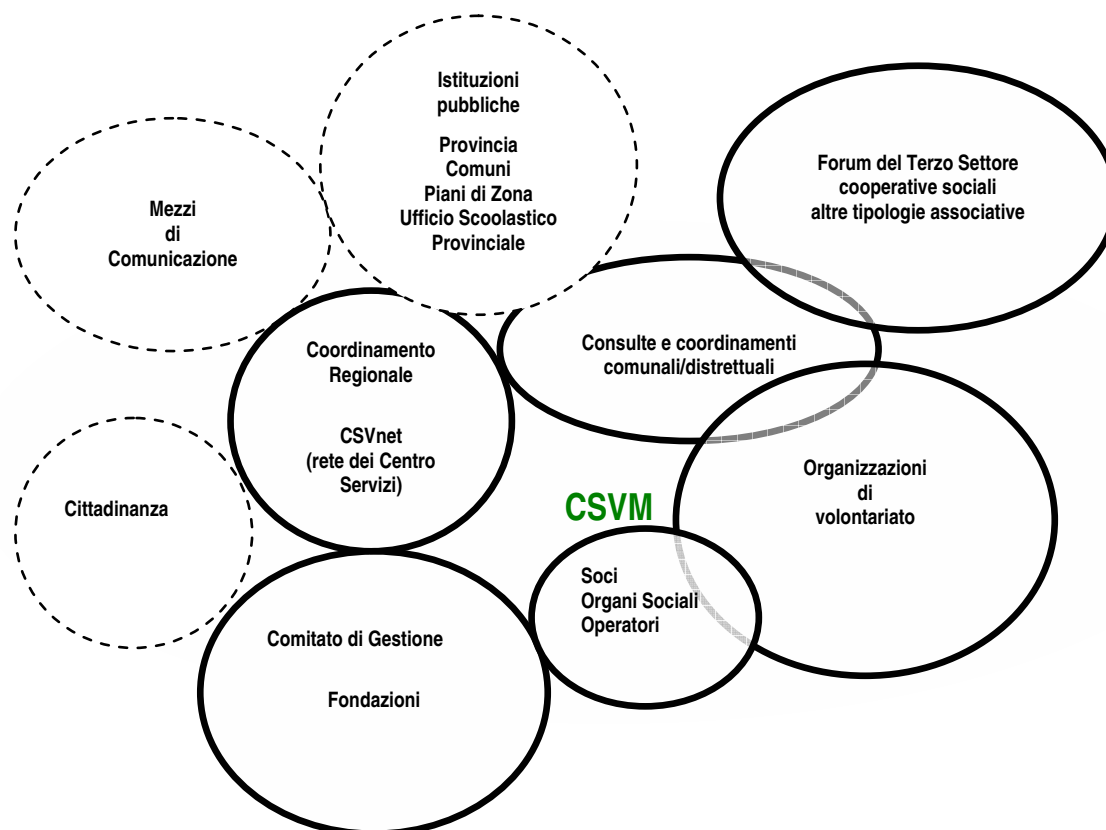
Istituzioni pubbliche

Provincia
Comuni
Piani di Zona
Ufficio Scoolastico Provinciale

Forum del Terzo Settore
cooperative sociali
altre tipologie associative

Mezzi
di
Comunicazione

Coordinamento Regionale

CSVnet
(rete dei Centro Servizi)

Consulte e coordinamenti comunali/distrettuali

Cittadinanza

CSVM

Organizzazioni
di
volontariato

Soci
Organi Sociali
Operatori

Comitato di Gestione

Fondazioni